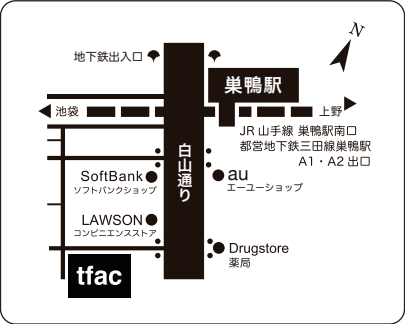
N

地下鉄出入口

巣鴨駅

池袋

上野

白山通り

JR 山手線 巣鴨駅南口
都営地下鉄三田線巣鴨駅
A1・A2 出口

SoftBank
ソフトバンクショップ

au
エーユーショップ

LAWSON
コンビニエンスストア

Drugstore
薬局

tfac